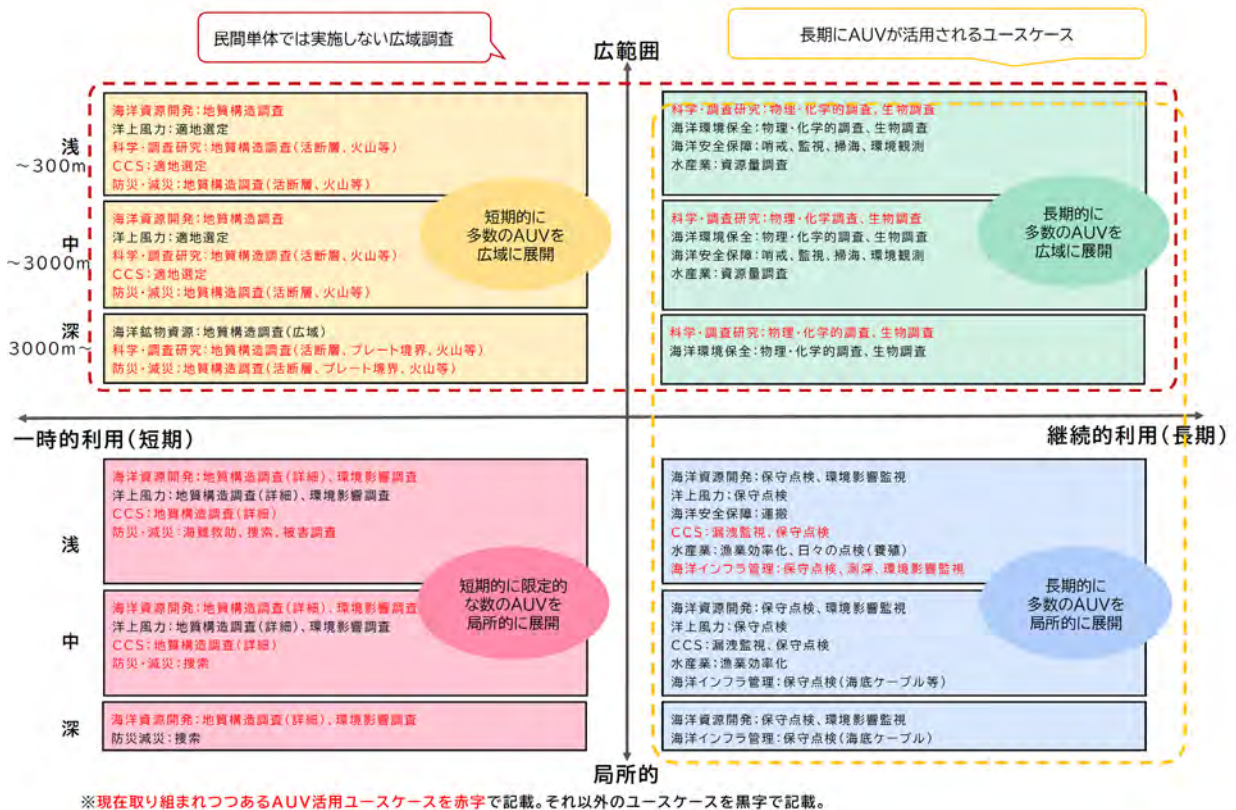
民間単体では実施しない広域調査

長期にAUVが活用されるユースケース

広範囲

浅
~300m

海洋資源開発：地質構造調査
洋上風力：適地選定
科学・調査研究：地質構造調査（活断層、火山等）
CCS：適地選定
防災・減災：地質構造調査（活断層、火山等）

中
~3000m

海洋資源開発：地質構造調査
洋上風力：適地選定
科学・調査研究：地質構造調査（活断層、火山等）
CCS：適地選定
防災・減災：地質構造調査（活断層、火山等）

深
3000m~

海洋鉱物資源：地質構造調査（広域）
科学・調査研究：地質構造調査（活断層、プレート境界、火山等）
防災・減災：地質構造調査（活断層、プレート境界、火山等）

短期的に多数のAUVを広域に展開

科学・調査研究：物理・化学的調査、生物調査
海洋環境保全：物理・化学的調査、生物調査
海洋安全保障：哨戒、監視、掃海、環境観測
水産業：資源量調査

科学・調査研究：物理・化学的調査、生物調査
海洋環境保全：物理・化学的調査、生物調査
海洋安全保障：哨戒、監視、掃海、環境観測
水産業：資源量調査

科学・調査研究：物理・化学的調査、生物調査
海洋環境保全：物理・化学的調査、生物調査

長期的に多数のAUVを広域に展開

一時的利用（短期）

継続的利用（長期）

浅

海洋資源開発：地質構造調査（詳細）、環境影響調査
洋上風力：地質構造調査（詳細）、環境影響調査
CCS：地質構造調査（詳細）
防災・減災：海難救助、捜索、被害調査

中

海洋資源開発：地質構造調査（詳細）、環境影響調査
洋上風力：地質構造調査（詳細）、環境影響調査
CCS：地質構造調査（詳細）
防災・減災：捜索

深

海洋資源開発：地質構造調査（詳細）、環境影響調査
防災減災：捜索

短期的に限定的な数のAUVを局所的に展開

海洋資源開発：保守点検、環境影響監視
洋上風力：保守点検
海洋安全保障：運搬
CCS：漏洩監視、保守点検
水産業：漁業効率化、日々の点検（養殖）
海洋インフラ管理：保守点検、測深、環境影響監視

海洋資源開発：保守点検、環境影響監視
洋上風力：保守点検
CCS：漏洩監視、保守点検
水産業：漁業効率化
海洋インフラ管理：保守点検（海底ケーブル等）

海洋資源開発：保守点検、環境影響監視
海洋インフラ管理：保守点検（海底ケーブル）

長期的に多数のAUVを局所的に展開

局所的

※現在取り組まれつつあるAUV活用ユースケースを赤字で記載。それ以外のユースケースを黒字で記載。